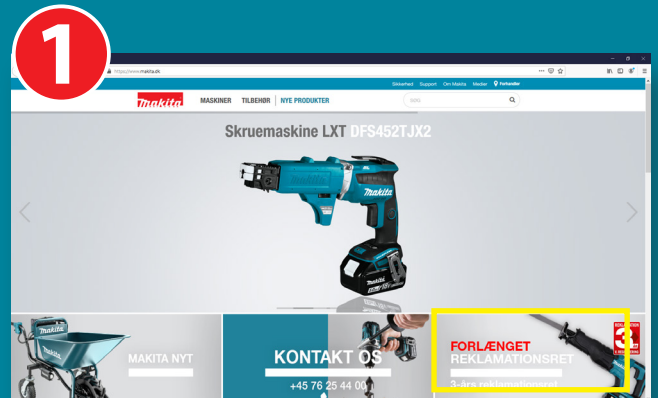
1

https://www.makita.dk

Sikkerhed Support Om Makita Medier Forhandler

makita

MASKINER TILBEHØR | NYE PRODUKTER

SØG

Skruemaskine LXT DFS452TJX2

makita

MAKITA NYT

KONTAKT OS

+45 76 25 44 00

FORLÆNGET

REKLAMATIONSRET

3-års reklamationsret

3